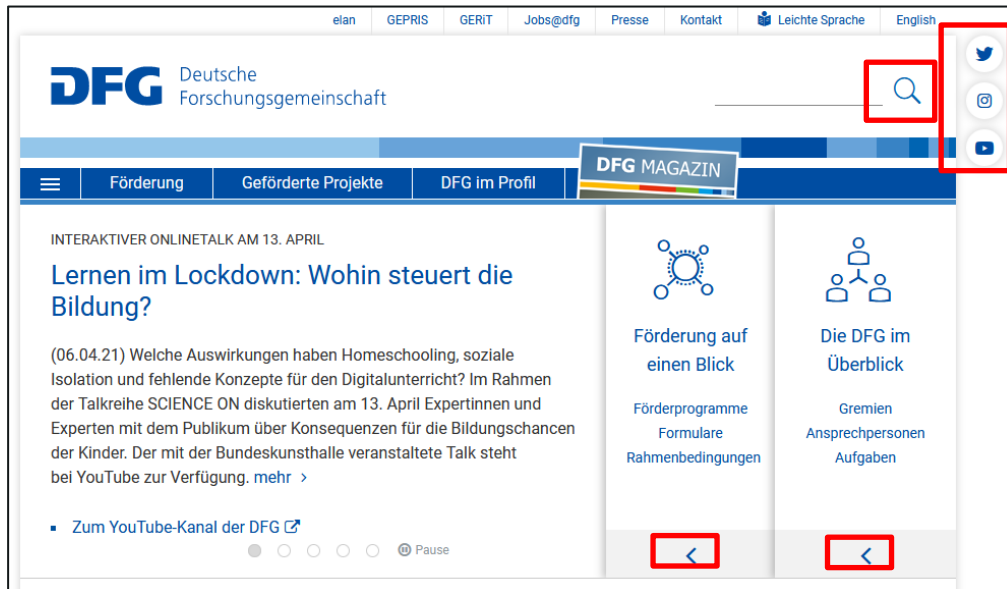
elan GEPRIS GERiT Jobs@dfg Presse Kontakt Leichte Sprache English

DFG Deutsche Forschungsgemeinschaft

DFG MAGAZIN

Förderung Geförderte Projekte DFG im Profil

INTERAKTIVER ONLINETALK AM 13. APRIL

Lernen im Lockdown: Wohin steuert die Bildung?

(06.04.21) Welche Auswirkungen haben Homeschooling, soziale Isolation und fehlende Konzepte für den Digitalunterricht? Im Rahmen der Talkreihe SCIENCE ON diskutierten am 13. April Expertinnen und Experten mit dem Publikum über Konsequenzen für die Bildungschancen der Kinder. Der mit der Bundeskunsthalle veranstaltete Talk steht bei YouTube zur Verfügung. mehr ›

Zum YouTube-Kanal der DFG

Pause

Förderung auf einen Blick

Förderprogramme
Formulare
Rahmenbedingungen

Die DFG im Überblick

Gremien
Ansprechpersonen
Aufgaben